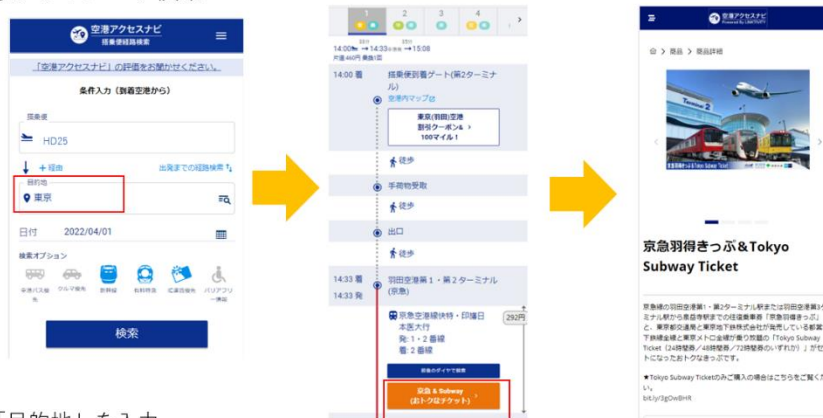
空港アクセスナビ
搭乗便経路検索

「空港アクセスナビ」の評価をお聞かせください。

条件入力（到着空港から）

搭乗便
HD25

+ 経由
出発までの経路検索

目的地
東京

日付 2022/04/01

検索オプション
単価バス優先
クルマ優先
新幹線
有料特急
定額指定席
バリアフリー路線

検索

1 2 3 4
14:00着 → 14:33出発 → 15:08
片道460円 乗換1回

14:00 着
搭乗便到着ゲート（第2ターミナル）
空港内マップ

東京（羽田）空港
割引クーポン＆
100マイル！

徒歩
手荷物受取
徒歩
出口
徒歩

14:33 着
14:33 発
羽田空港第1・第2ターミナル（京急）

京急空港線快特・印旛日本医大行
発：1・2番線
着：2番線
292円

京急 & Subway
(おトク阻チケット)

空港アクセスナビ

商品 > 商品詳細

京急羽得きっぷ＆Tokyo Subway Ticket

京急線の羽田空港第1・第2ターミナル駅または羽田空港第3ターミナル駅から泉岳寺駅までの往復乗車券「京急羽得きっぷ」と、東京都交通局と東京地下鉄株式会社が発行している都営地下鉄全線と東京メトロ全線が乗り放題の「Tokyo Subway Ticket（24時間券／48時間券／72時間券のいずれか）」がセットになったおトクなきっぷです。

★Tokyo Subway Ticketのみご購入の場合はこちらをご覧ください。
bit.ly/3gOwBHR

「目的地」を入力